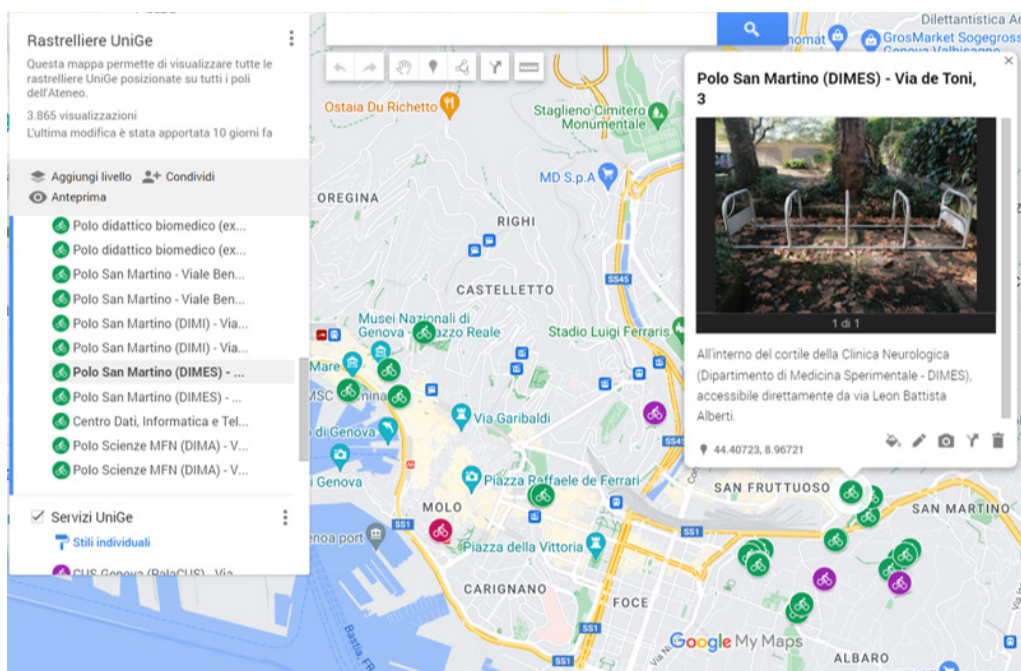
Rastrelliere UniGe

Questa mappa permette di visualizzare tutte le rastrelliere UniGe posizionate su tutti i poli dell'Ateneo.

3.865 visualizzazioni

L'ultima modifica è stata apportata 10 giorni fa

Aggiungi livello Condividi

Anteprima

Polo didattico biomedico (ex...

Polo didattico biomedico (ex...

Polo San Martino - Viale Ben...

Polo San Martino - Viale Ben...

Polo San Martino (DIMI) - Via...

Polo San Martino (DIMI) - Via...

Polo San Martino (DIMES) - ...

Polo San Martino (DIMES) - ...

Centro Dati, Informatica e Tel...

Polo Scienze MFN (DIMA) - V...

Polo Scienze MFN (DIMA) - V...

Servizi UniGe

Stili individuali

CUS Genova (PalaCUS) - Via

Polo San Martino (DIMES) - Via de Toni, 3

1 di 1

All'interno del cortile della Clinica Neurologica (Dipartimento di Medicina Sperimentale - DIMES), accessibile direttamente da via Leon Battista Alberti.

44.40723, 8.96721

Dilettantistica A

GrosMarket Sogegross Genova Valbisagno

Ostaia Du Richetto

Staglieno Cimitero Monumentale

MD S.p.A

OREGINA

RIGHI

CASTELLETTO

SS45

Musei Nazionali di Genova - Palazzo Reale

Stadio Luigi Ferraris

Mare

MSC

Via Garibaldi

di Genova

Piazza Raffaele de Ferrari

SAN FRUTTUOSO

SAN MARTINO

MOLO

SS1

Piazza della Vittoria

CARIGNANO

FOCE

ALBARO

Google My Maps